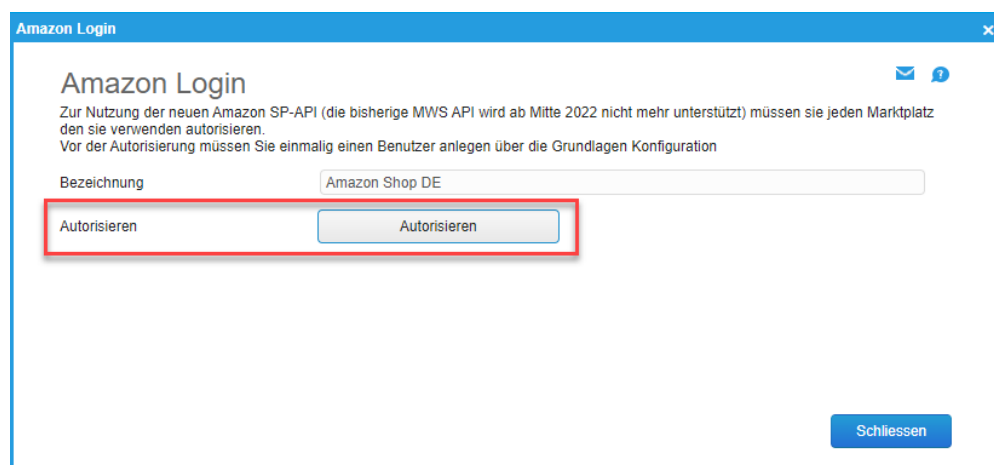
Amazon Login

×

Amazon Login

Zur Nutzung der neuen Amazon SP-API (die bisherige MWS API wird ab Mitte 2022 nicht mehr unterstützt) müssen sie jeden Marktplatz den sie verwenden autorisieren.
Vor der Autorisierung müssen Sie einmalig einen Benutzer anlegen über die Grundlagen Konfiguration

Bezeichnung Amazon Shop DE

Autorisieren Autorisieren

Schliessen